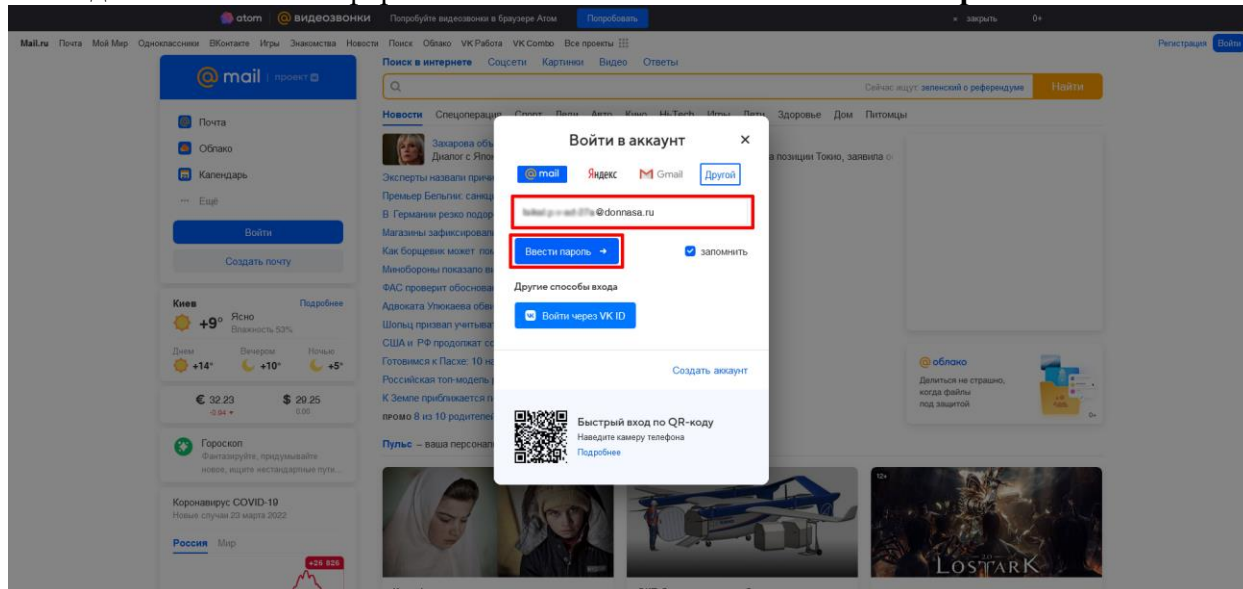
atom | видеозвонки Попробуйте видеозвонки в браузере Атом Попробовать × закрыть 0+

Mail.ru Почта Мой Мир Одноклассники ВКонтакте Игры Знакомства Новости Поиск Облако VK Работа VK Combo Все проекты Регистрация Войти

@mail | проект

Почта
Облако
Календарь
Ещё
Войти
Создать почту

Киев Подробнее
+9° Ясно Влажность 53%
Днем +14° Вечером +10° Ночью +5°

€ 32.23 -0.94 $ 29.25 0.00

Гороскоп
Фантазируйте, придумывайте новое, ищите нестандартные пути...

Коронавирус COVID-19
Новые случаи 23 марта 2022
Россия Мир
+26 828

Поиск в интернете Соцсети Картинки Видео Ответы
Сейчас ищут: зеленский о референдуме Найти

Новости Спецоперация Спорт Леди Авто Кино Hi-Tech Игры Дети Здоровье Дом Питомцы

Захарова объ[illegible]
Диалог с Япо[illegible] а позиции Токио, заявила о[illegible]
Эксперты назвали причи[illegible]
Премьер Бельгии: санкц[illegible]
В Германии резко подор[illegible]
Магазины зафиксировал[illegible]
Как борщевик может пох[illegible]
Минобороны показало в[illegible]
ФАС проверит обоснова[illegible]
Адвоката Улюкаева обви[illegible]
Шольц призвал учитыват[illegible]
США и РФ продолжат со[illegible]
Готовимся к Пасхе: 10 на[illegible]
Российская топ-модель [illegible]
К Земле приближается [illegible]
промо 8 из 10 родителей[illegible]

Пульс – ваша персонал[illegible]

Войти в аккаунт ×
@mail Яндекс Gmail Другой
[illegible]@donnasa.ru
Ввести пароль → запомнить
Другие способы входа
Войти через VK ID
Создать аккаунт
Быстрый вход по QR-коду
Наведите камеру телефона
Подробнее

@облако
Делиться не страшно, когда файлы под защитой

12+
LOSTARK